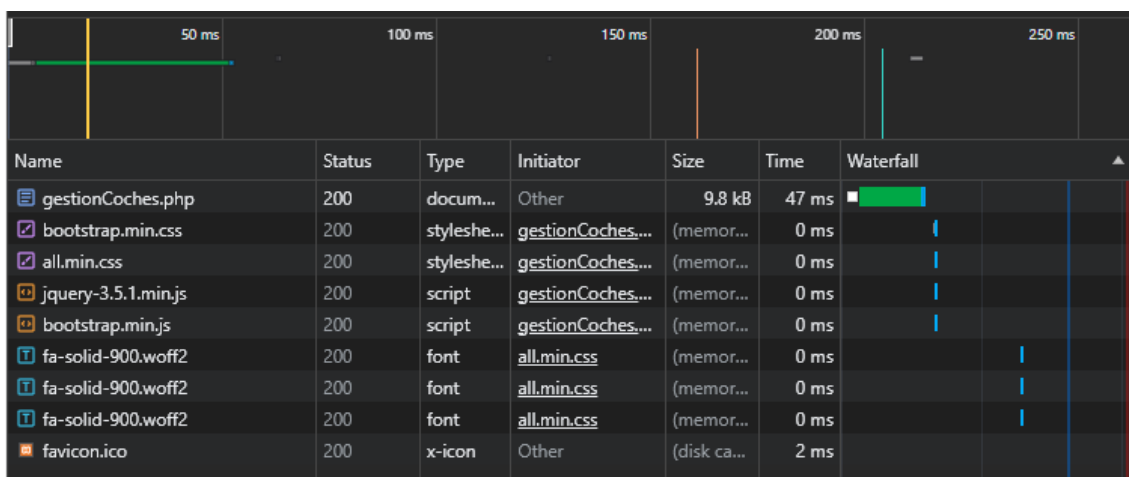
50 ms 100 ms 150 ms 200 ms 250 ms

| Name | Status | Type | Initiator | Size | Time | Waterfall |
|---|---|---|---|---|---|---|
| gestionCoches.php | 200 | docum... | Other | 9.8 kB | 47 ms | |
| bootstrap.min.css | 200 | styleshe... | gestionCoches.... | (memor... | 0 ms | |
| all.min.css | 200 | styleshe... | gestionCoches.... | (memor... | 0 ms | |
| jquery-3.5.1.min.js | 200 | script | gestionCoches.... | (memor... | 0 ms | |
| bootstrap.min.js | 200 | script | gestionCoches.... | (memor... | 0 ms | |
| fa-solid-900.woff2 | 200 | font | all.min.css | (memor... | 0 ms | |
| fa-solid-900.woff2 | 200 | font | all.min.css | (memor... | 0 ms | |
| fa-solid-900.woff2 | 200 | font | all.min.css | (memor... | 0 ms | |
| favicon.ico | 200 | x-icon | Other | (disk ca... | 2 ms | |